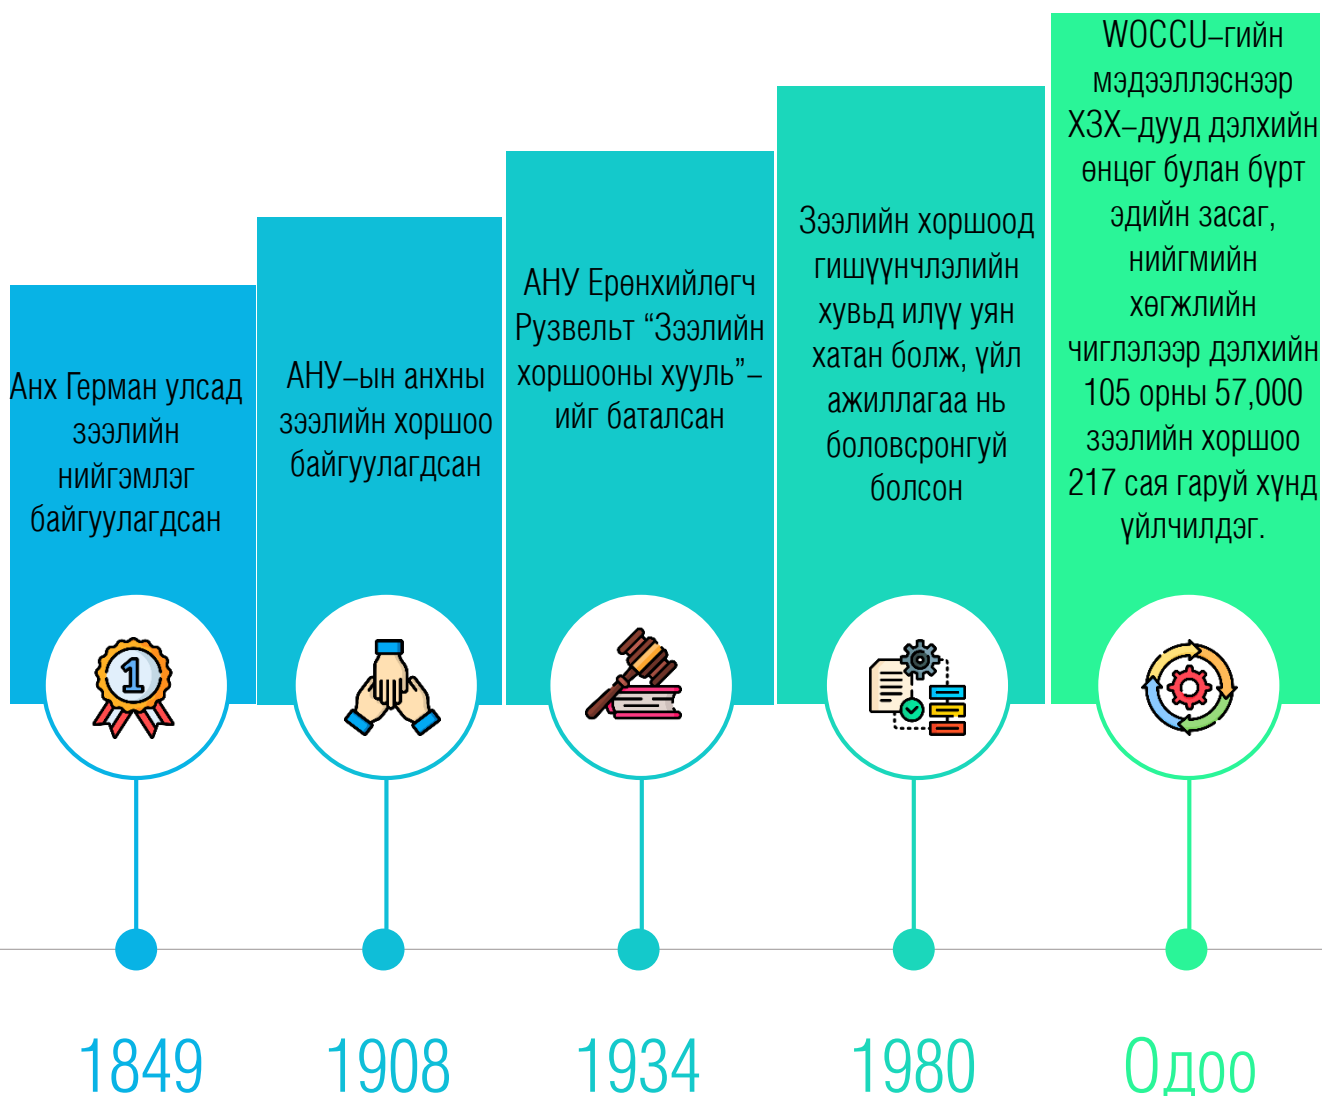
Анх Герман улсад зээлийн нийгэмлэг байгуулагдсан

АНУ–ын анхны зээлийн хоршоо байгуулагдсан

АНУ Ерөнхийлөгч Рузвельт “Зээлийн хоршооны хууль”–ийг баталсан

Зээлийн хоршоод гишүүнчлэлийн хувьд илүү уян хатан болж, үйл ажиллагаа нь боловсронгуй болсон

WOCCU–гийн мэдээллэснээр ХЗХ–дууд дэлхийн өнцөг булан бүрт эдийн засаг, нийгмийн хөгжлийн чиглэлээр дэлхийн 105 орны 57,000 зээлийн хоршоо 217 сая гаруй хүнд үйлчилдэг.

1849

1908

1934

1980

Одоо